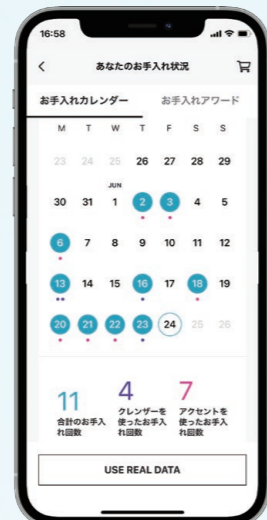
16:58

あなたのお手入れ状況

お手入れカレンダー

お手入れアワード

| M | T | W | T | F | S | S |
|---|---|---|---|---|---|---|
| 23 | 24 | 25 | 26 | 27 | 28 | 29 |
| 30 | 31 | 1 | JUN 2 | 3 | 4 | 5 |
| 6 | 7 | 8 | 9 | 10 | 11 | 12 |
| 13 | 14 | 15 | 16 | 17 | 18 | 19 |
| 20 | 21 | 22 | 23 | 24 | 25 | 26 |

11 合計のお手入れ回数

4 クレンザーを使ったお手入れ回数

7 アクセントを使ったお手入れ回数

USE REAL DATA